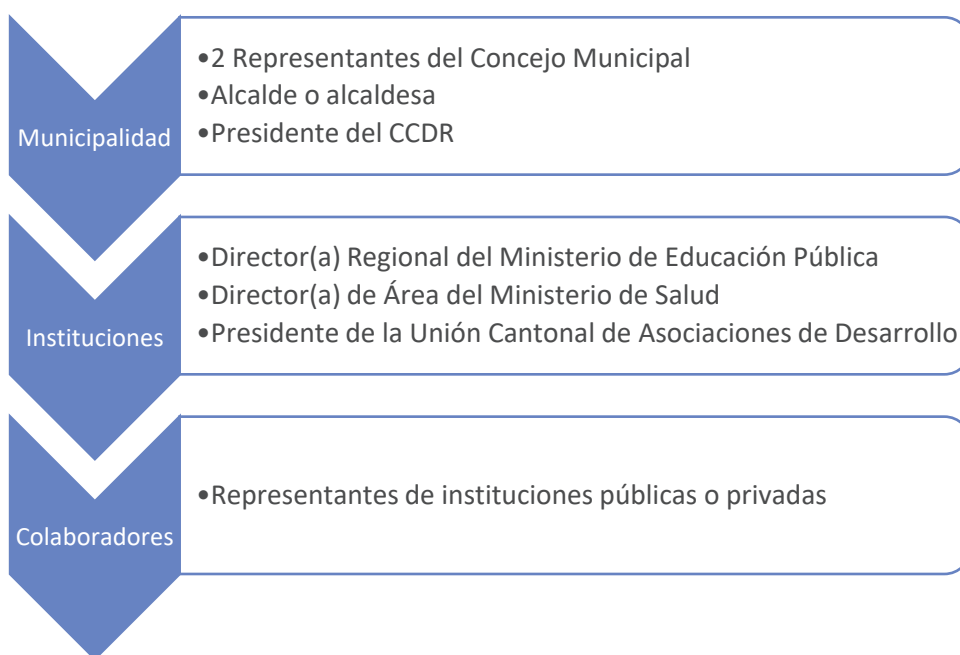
Municipalidad

•2 Representantes del Concejo Municipal
•Alcalde o alcaldesa
•Presidente del CCDR

Instituciones

•Director(a) Regional del Ministerio de Educación Pública
•Director(a) de Área del Ministerio de Salud
•Presidente de la Unión Cantonal de Asociaciones de Desarrollo

Colaboradores

•Representantes de instituciones públicas o privadas